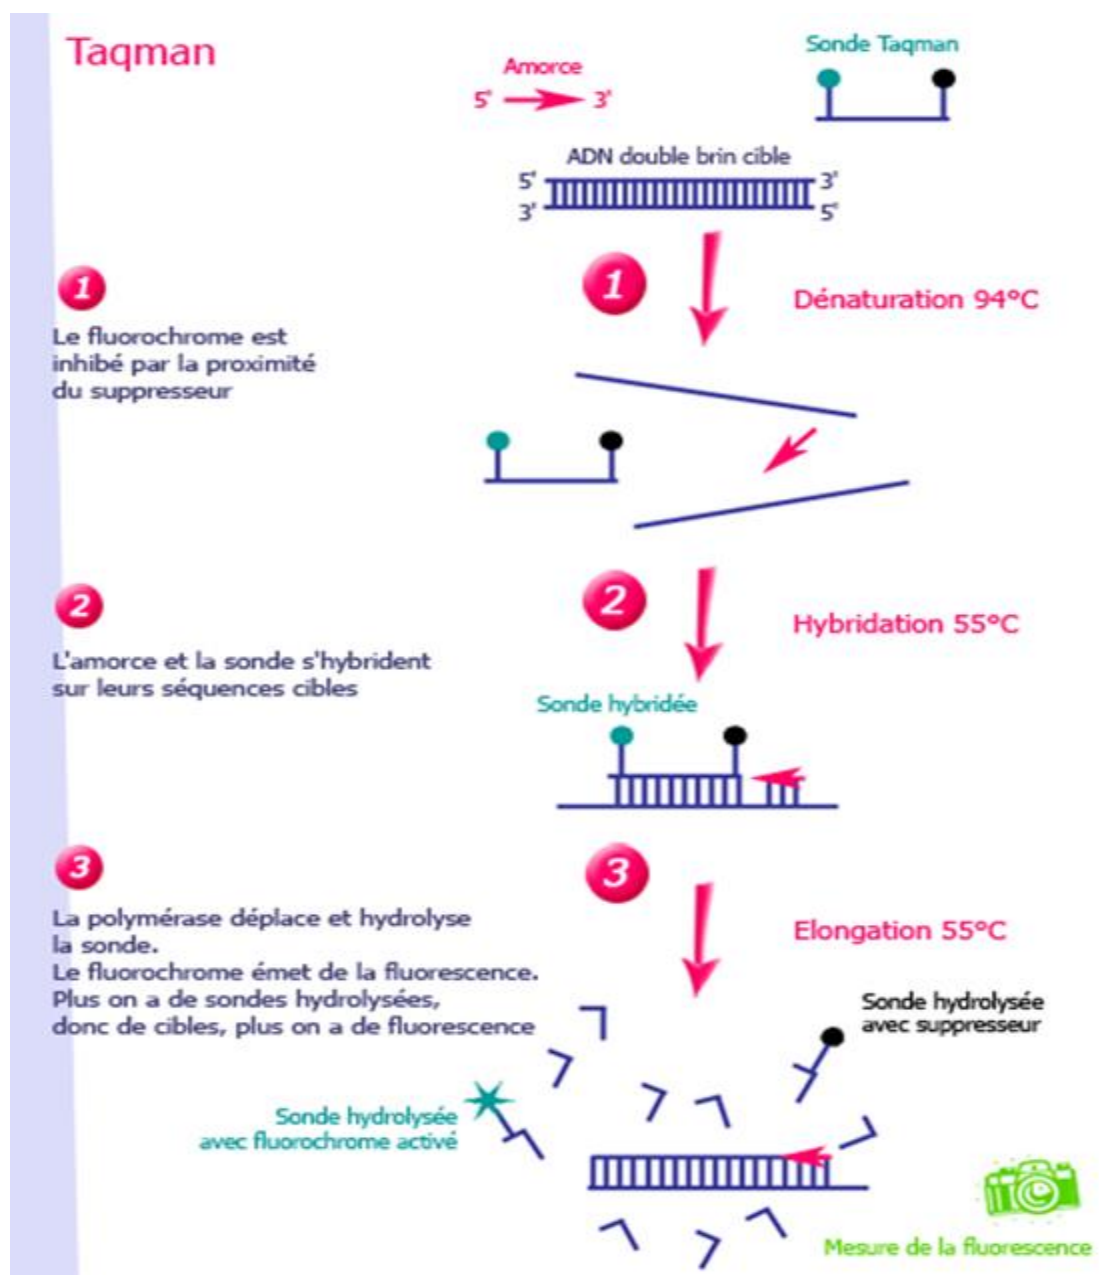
Taqman

Amorce
5' 3'

Sonde Taqman

ADN double brin cible
5' 3'
3' 5'

1
Le fluorochrome est inhibé par la proximité du suppresseur

1
Dénaturation 94°C

2
L'amorce et la sonde s'hybrident sur leurs séquences cibles

2
Hybridation 55°C

Sonde hybridée

3
La polymérase déplace et hydrolyse la sonde.
Le fluorochrome émet de la fluorescence.
Plus on a de sondes hydrolysées, donc de cibles, plus on a de fluorescence

3
Elongation 55°C

Sonde hydrolysée avec suppresseur

Sonde hydrolysée avec fluorochrome activé

Mesure de la fluorescence